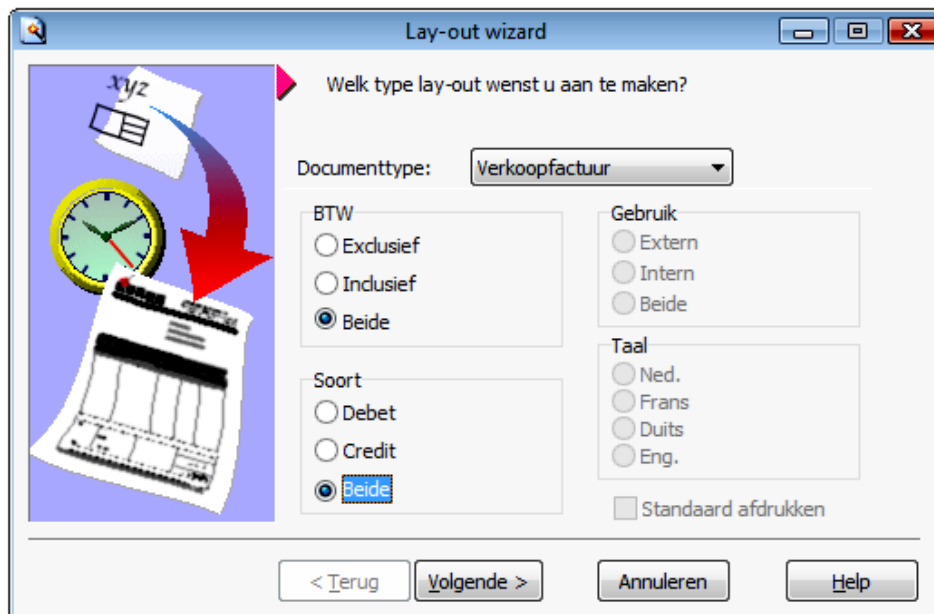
Lay-out wizard

xyz

Welk type lay-out wenst u aan te maken?

Documenttype: Verkoopfactuur

BTW
Exclusief
Inclusief
Beide

Gebruik
Extern
Intern
Beide

Taal
Ned.
Frans
Duits
Eng.

Soort
Debet
Credit
Beide

Standaard afdrukken

< Terug
Volgende >
Annuleren
Help